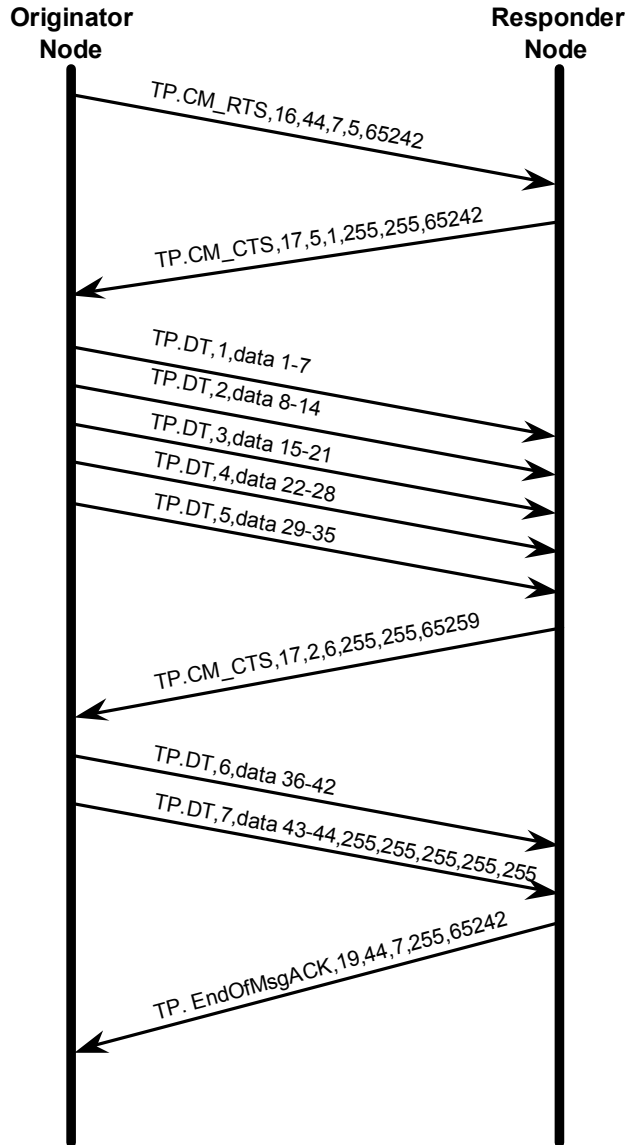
Originator Node

Responder Node

TP.CM_RTS,16,44,7,5,65242

TP.CM_CTS,17,5,1,255,255,65242

TP.DT,1,data 1-7

TP.DT,2,data 8-14

TP.DT,3,data 15-21

TP.DT,4,data 22-28

TP.DT,5,data 29-35

TP.CM_CTS,17,2,6,255,255,65259

TP.DT,6,data 36-42

TP.DT,7,data 43-44,255,255,255,255,255

TP. EndOfMsgACK,19,44,7,255,65242